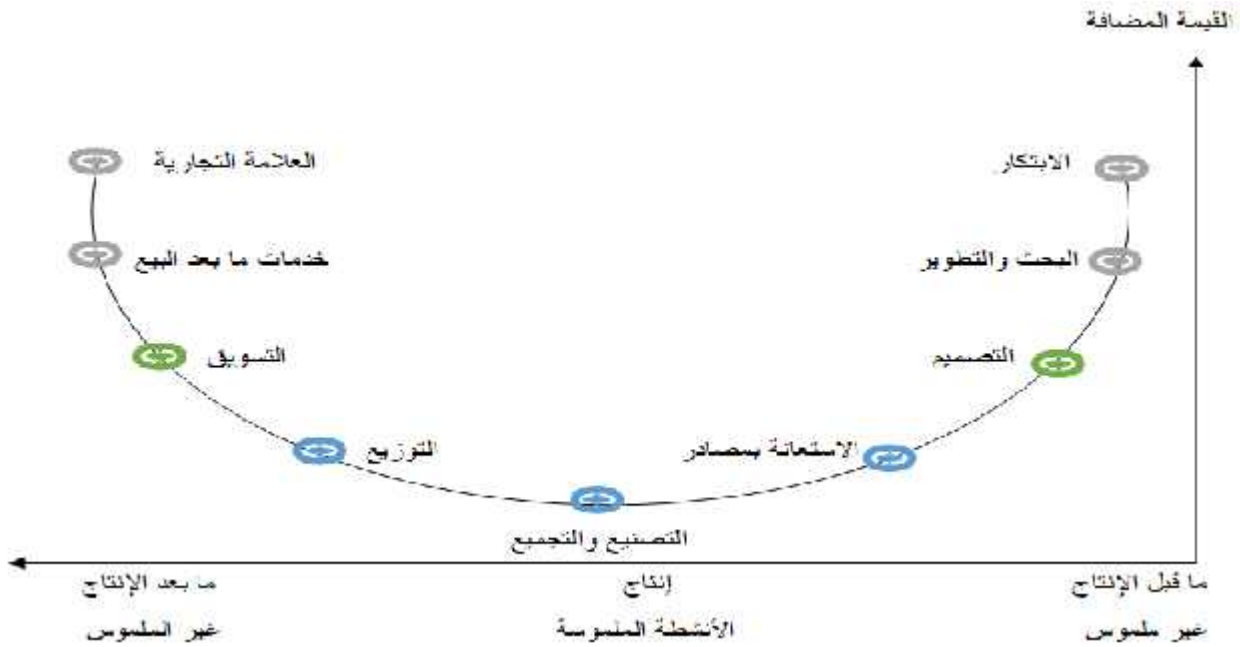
القيمة المضافة

العلامة التجارية

الابتكار

خدمات ما بعد البيع

البحث والتطوير

التسويق

التصميم

التوزيع

الاستعانة بمصادر

التصنيع والتجميع

ما بعد الإنتاج

إنتاج

ما قبل الإنتاج

غير الملموس

الأنشطة الملموسة

غير ملموس